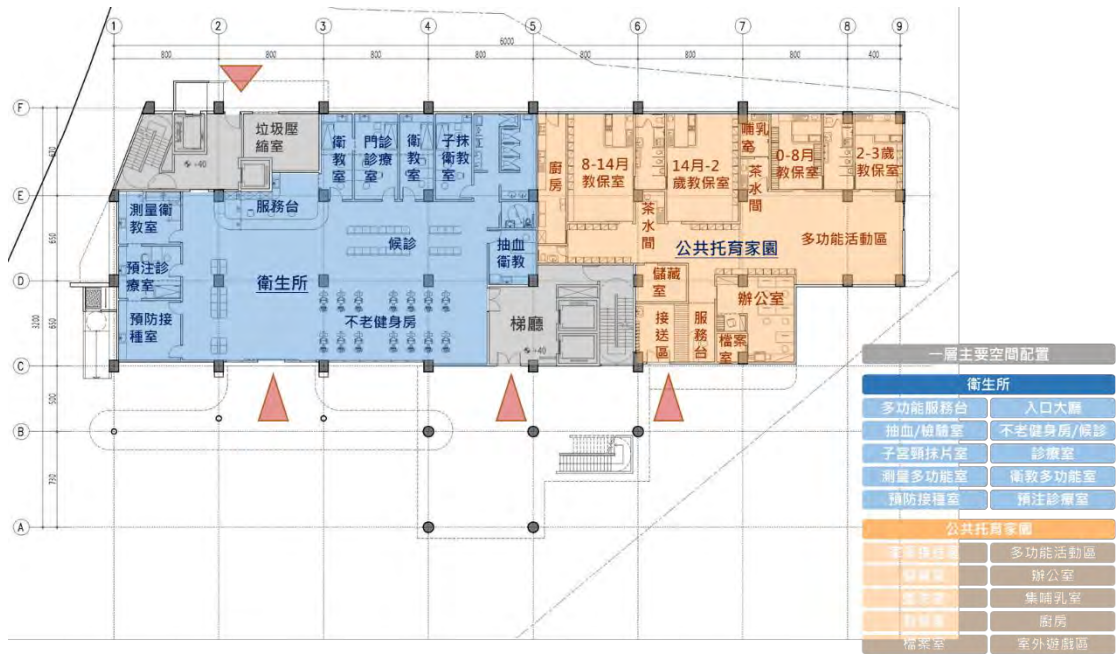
1 2 3 4 5 6 7 8 9

800 800 800 800 6000 800 800 800 400

F E D C B A

垃圾壓縮室
衛教室
門診診療室
衛教室
子抹衛教室
廚房
8-14月教保室
14月-2歲教保室
哺乳室
茶水間
0-8月教保室
2-3歲教保室
服務台
茶水間
公共托育家園
多功能活動區
測量衛教室
候診
抽血衛教
預注診療室
衛生所
儲藏室
辦公室
不老健身房
梯廳
接送區
服務台
檔案室
預防接種室

一層主要空間配置

衛生所
多功能服務台 | 入口大廳
抽血/檢驗室 | 不老健身房/候診
子宮頸抹片室 | 診療室
測量多功能室 | 衛教多功能室
預防接種室 | 預注診療室

公共托育家園
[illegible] | 多功能活動區
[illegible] | 辦公室
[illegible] | 集哺乳室
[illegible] | 廚房
檔案室 | 室外遊戲區